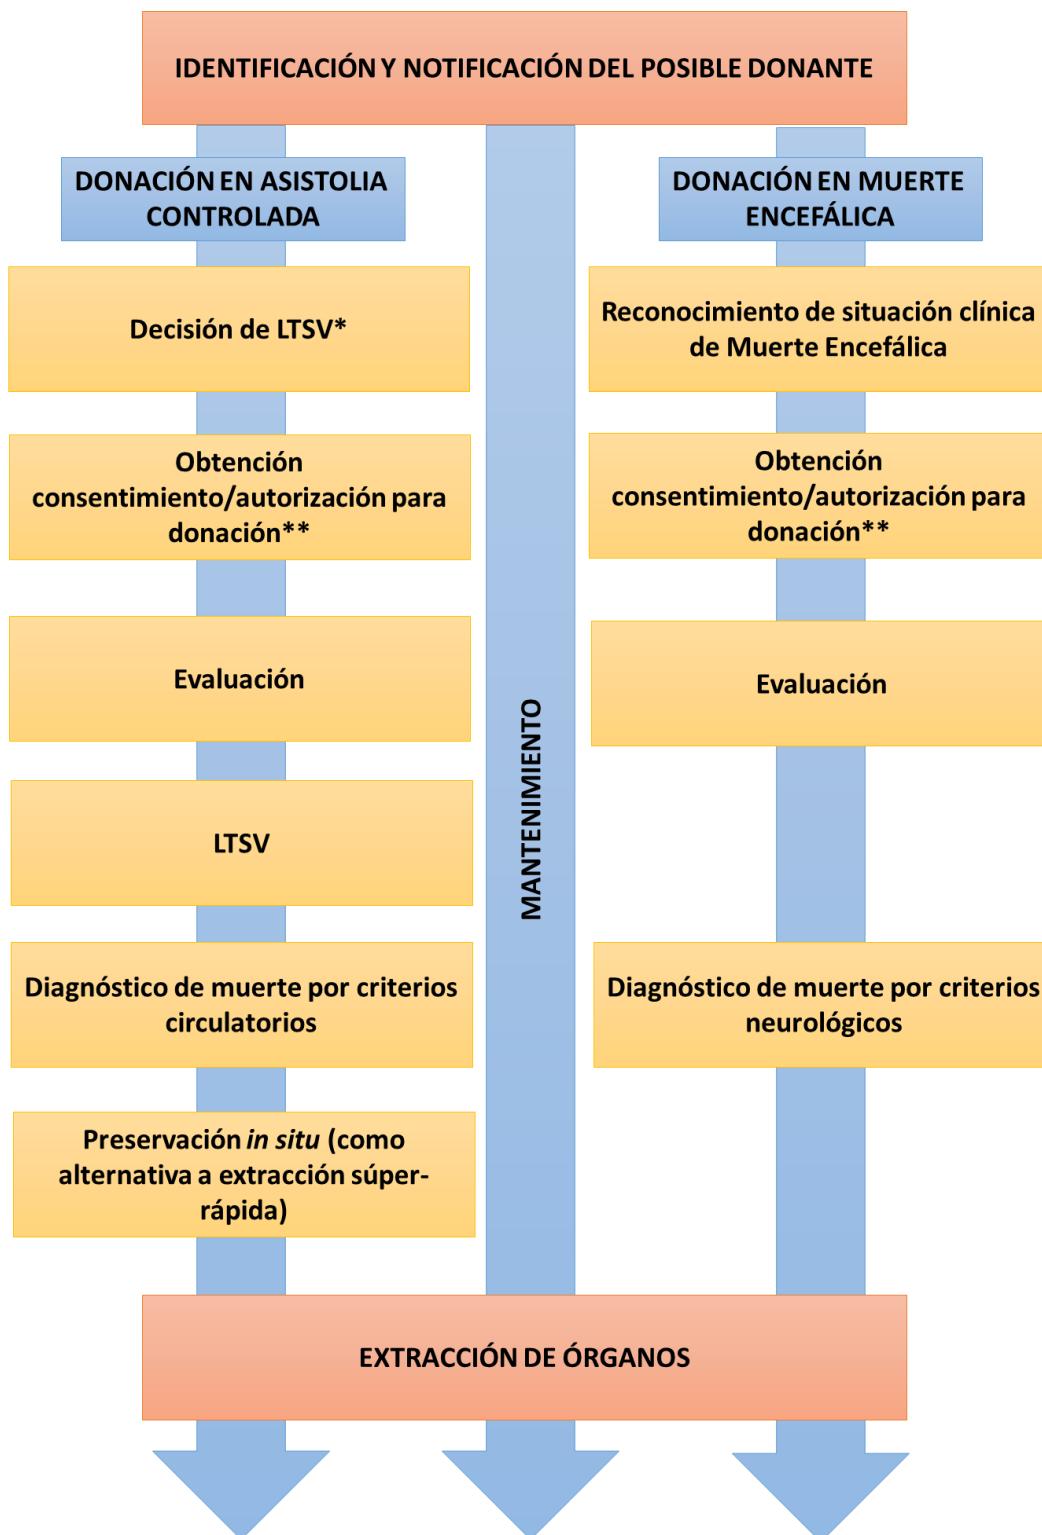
IDENTIFICACIÓN Y NOTIFICACIÓN DEL POSIBLE DONANTE

DONACIÓN EN ASISTOLIA CONTROLADA

Decisión de LTSV*

Obtención consentimiento/autorización para donación**

Evaluación

LTSV

Diagnóstico de muerte por criterios circulatorios

Preservación *in situ* (como alternativa a extracción súper-rápida)

MANTENIMIENTO

DONACIÓN EN MUERTE ENCEFÁLICA

Reconocimiento de situación clínica de Muerte Encefálica

Obtención consentimiento/autorización para donación**

Evaluación

Diagnóstico de muerte por criterios neurológicos

EXTRACCIÓN DE ÓRGANOS